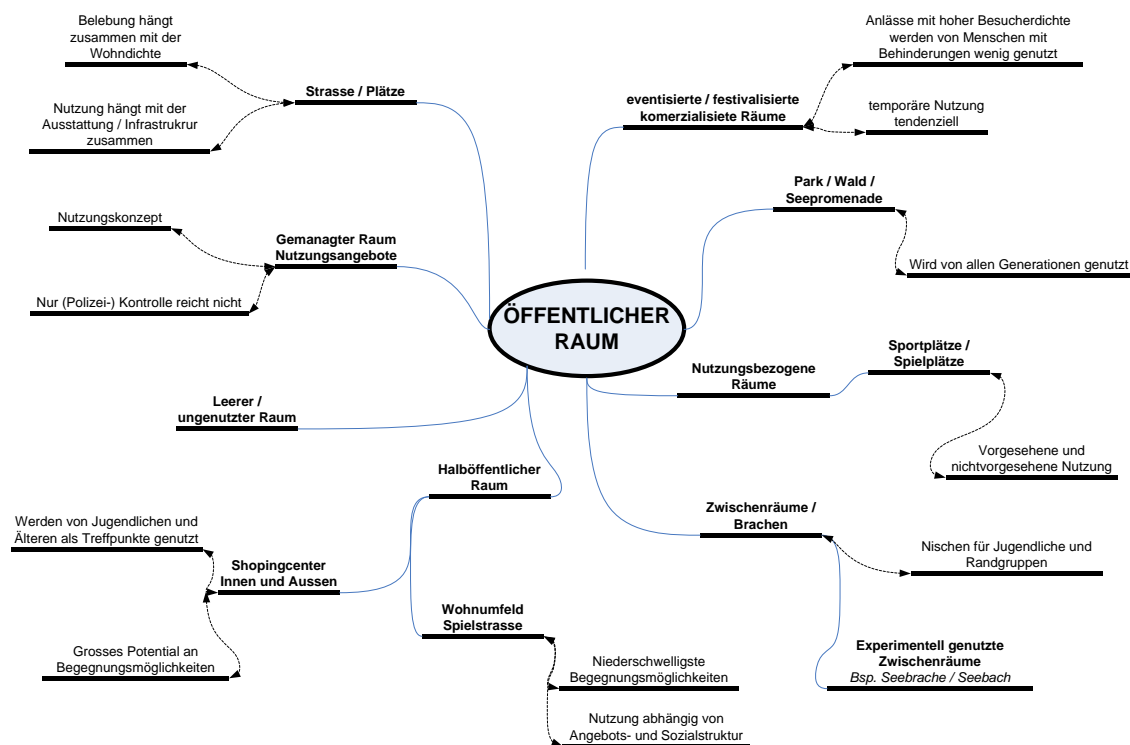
ÖFFENTLICHER RAUM

Strasse / Plätze

Belebung hängt zusammen mit der Wohndichte

Nutzung hängt mit der Ausstattung / Infrastrukrur zusammen

Gemanagter Raum Nutzungsangebote

Nutzungskonzept

Nur (Polizei-) Kontrolle reicht nicht

Leerer / ungenutzter Raum

Halböffentlicher Raum

Shopingcenter Innen und Aussen

Werden von Jugendlichen und Älteren als Treffpunkte genutzt

Grosses Potential an Begegnungsmöglichkeiten

Wohnumfeld Spielstrasse

Niederschwelligste Begegnungsmöglichkeiten

Nutzung abhängig von Angebots- und Sozialstruktur

eventisierte / festivalisierte komerzialisiete Räume

Anlässe mit hoher Besucherdichte werden von Menschen mit Behinderungen wenig genutzt

temporäre Nutzung tendenziell

Park / Wald / Seepromenade

Wird von allen Generationen genutzt

Nutzungsbezogene Räume

Sportplätze / Spielplätze

Vorgesehene und nichtvorgesehene Nutzung

Zwischenräume / Brachen

Nischen für Jugendliche und Randgruppen

Experimentell genutzte Zwischenräume
Bsp. Seebrache / Seebach